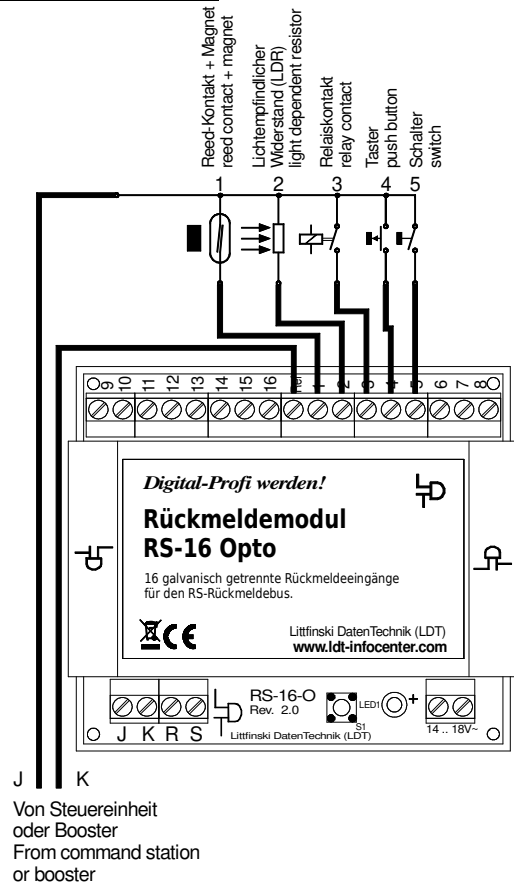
Reed-Kontakt + Magnet
reed contact + magnet

Lichtempfindlicher Widerstand (LDR)
light dependent resistor

Relaiskontakt
relay contact

Taster
push button

Schalter
switch

1 2 3 4 5

9 10 11 12 13 14 15 16 ref 1 2 3 4 5 6 7 8

Digital-Profi werden!

Rückmeldemodul
RS-16 Opto

16 galvanisch getrennte Rückmeldeeingänge für den RS-Rückmeldebus.

Littfinski DatenTechnik (LDT)
www.ldt-infocenter.com

RS-16-O
Rev. 2.0
Littfinski DatenTechnik (LDT)

LED1 +
S1

J K R S

14 .. 18V~

J K

Von Steuereinheit
oder Booster
From command station
or booster